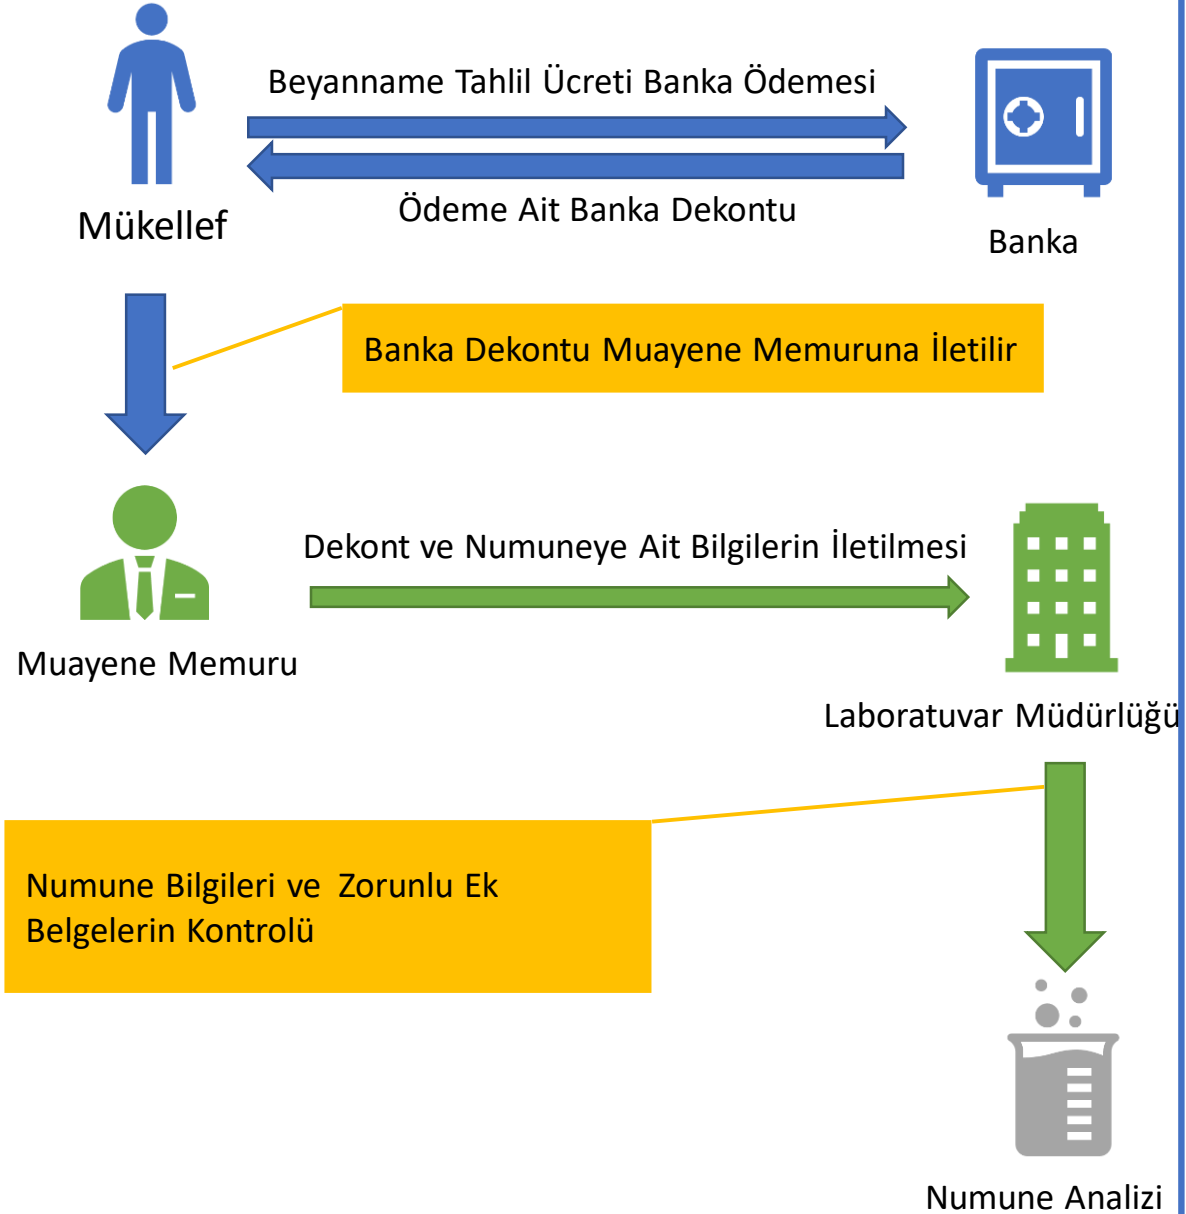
Beyanname Tahlil Ücreti Banka Ödemesi

Mükellef

Ödeme Ait Banka Dekontu

Banka

Banka Dekontu Muayene Memuruna İletilir

Dekont ve Numuneye Ait Bilgilerin İletilmesi

Muayene Memuru

Laboratuvar Müdürlüğü

Numune Bilgileri ve Zorunlu Ek Belgelerin Kontrolü

Numune Analizi